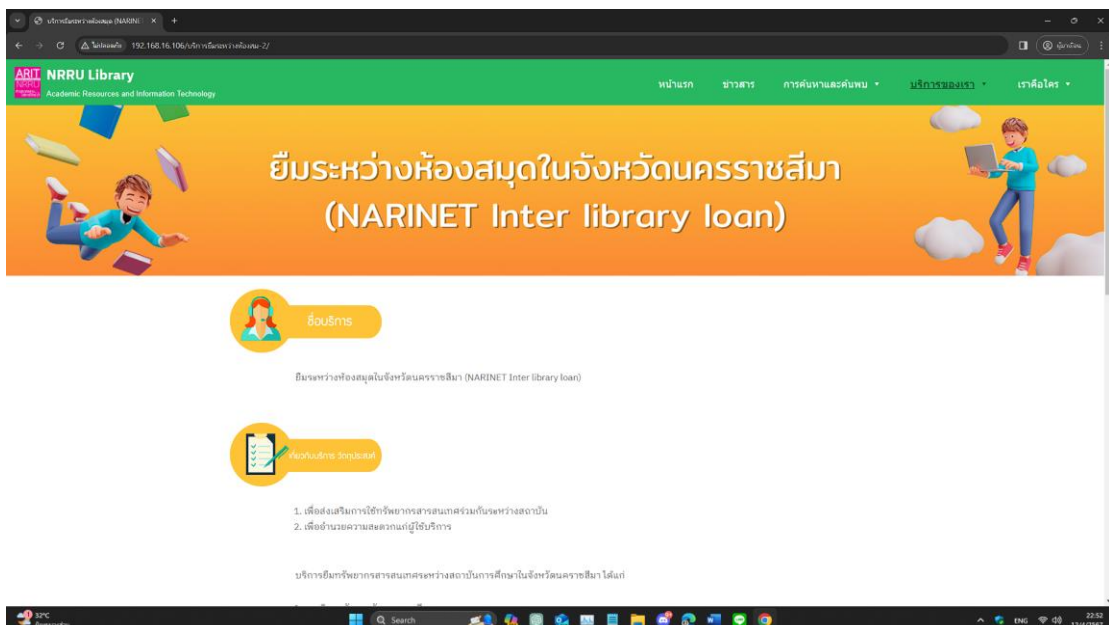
บริการยืมระหว่างห้องสมุด (NARIN ×

ไม่ปลอดภัย 192.168.16.106/บริการยืมระหว่างห้องสมุด-2/

ARIT NRRU Library
Academic Resources and Information Technology

หน้าแรก ข่าวสาร การค้นหาและค้นพบ บริการของเรา เราคือใคร

ยืมระหว่างห้องสมุดในจังหวัดนครราชสีมา
(NARINET Inter library loan)

ชื่อบริการ

ยืมระหว่างห้องสมุดในจังหวัดนครราชสีมา (NARINET Inter library loan)

เกี่ยวกับบริการ วัตถุประสงค์

1. เพื่อส่งเสริมการใช้ทรัพยากรสารสนเทศร่วมกันระหว่างสถาบัน
2. เพื่ออำนวยความสะดวกแก่ผู้ใช้บริการ

บริการยืมทรัพยากรสารสนเทศระหว่างสถาบันการศึกษาในจังหวัดนครราชสีมา ได้แก่

32°C

Search

ENG 22:52
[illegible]